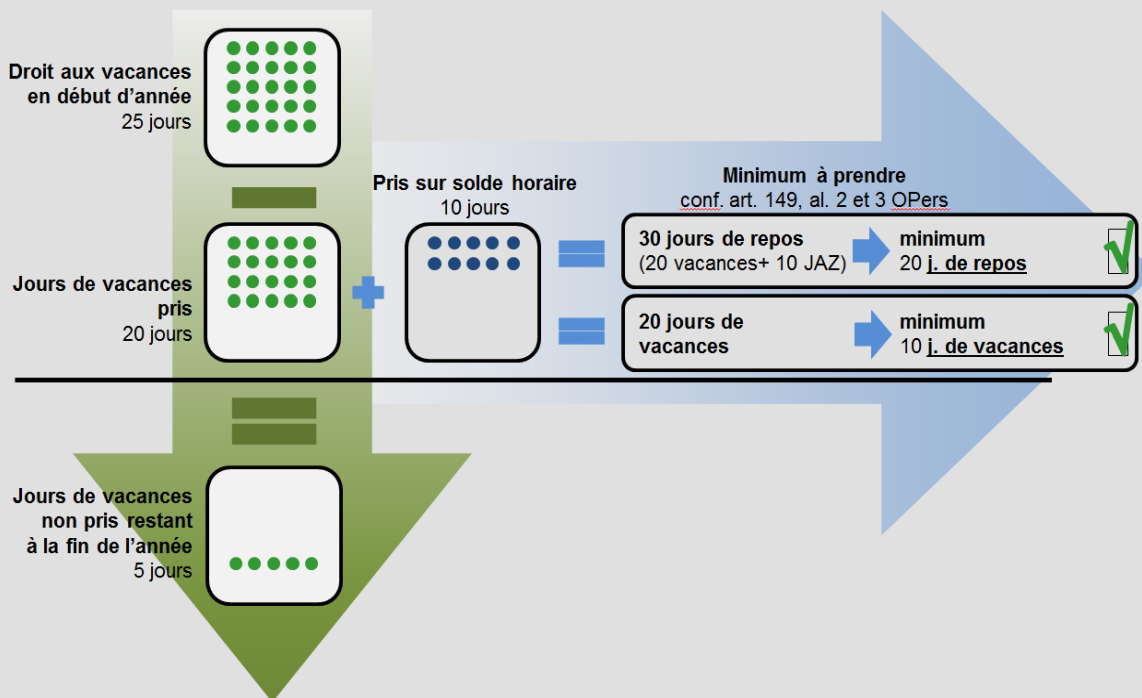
Droit aux vacances en début d’année
25 jours

Jours de vacances pris
20 jours

Jours de vacances non pris restant à la fin de l’année
5 jours

Pris sur solde horaire
10 jours

Minimum à prendre
conf. art. 149, al. 2 et 3 OPers

30 jours de repos
(20 vacances+ 10 JAZ)

minimum
20 j. de repos

20 jours de vacances

minimum
10 j. de vacances